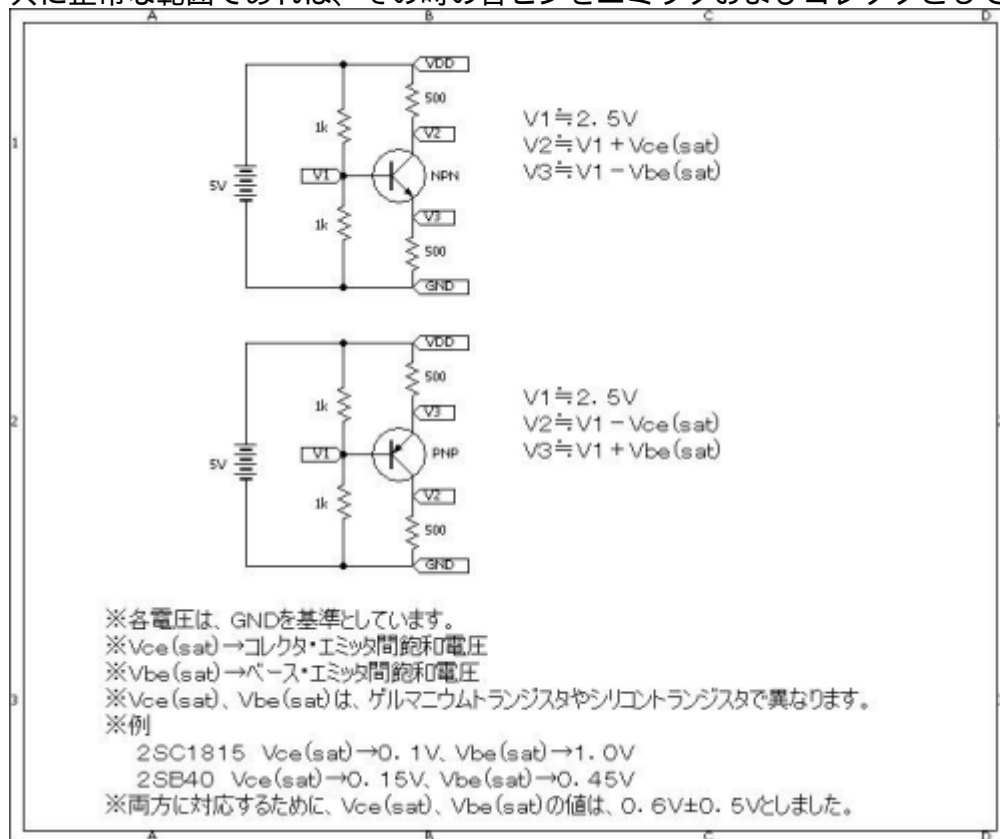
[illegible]

A B C D

1

5V 1k 1k V1 VDD 500 V2 NPN V3 500 GND

V1≒2．5V
V2≒V1＋Vce(sat)
V3≒V1－Vbe(sat)

2

5V 1k 1k V1 VDD 500 V3 PNP V2 500 GND

V1≒2．5V
V2≒V1－Vce(sat)
V3≒V1＋Vbe(sat)

3

※各電圧は、GNDを基準としています。
※Vce(sat)→コレクタ・エミッタ間飽和電圧
※Vbe(sat)→ベース・エミッタ間飽和電圧
※Vce(sat)、Vbe(sat)は、ゲルマニウムトランジスタやシリコントランジスタで異なります。
※例
2SC1815 Vce(sat)→0．1V、Vbe(sat)→1．0V
2SB40 Vce(sat)→0．15V、Vbe(sat)→0．45V
※両方に対応するために、Vce(sat)、Vbe(sat)の値は、0．6V±0．5Vとしました。

A B C D